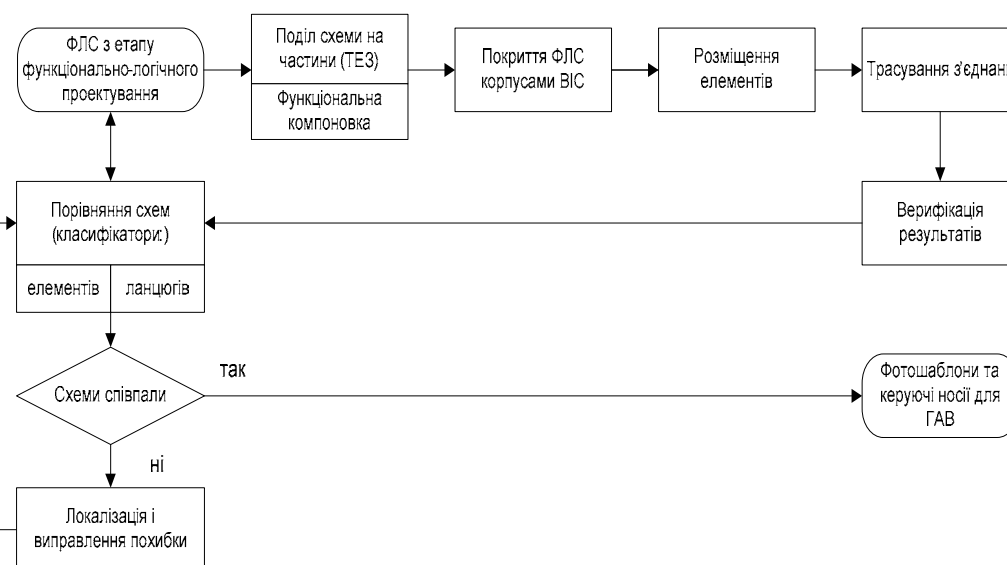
ФЛС з етапу функціонально-логічного проектування

Поділ схеми на частини (ТЕЗ)

Функціональна компоновка

Покриття ФЛС корпусами ВІС

Розміщення елементів

Трасування з'єднан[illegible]

Порівняння схем (класифікатори:)

елементів

ланцюгів

Верифікація результатів

Схеми співпали

так

Фотошаблони та керуючі носії для ГАВ

ні

Локалізація і виправлення похибки